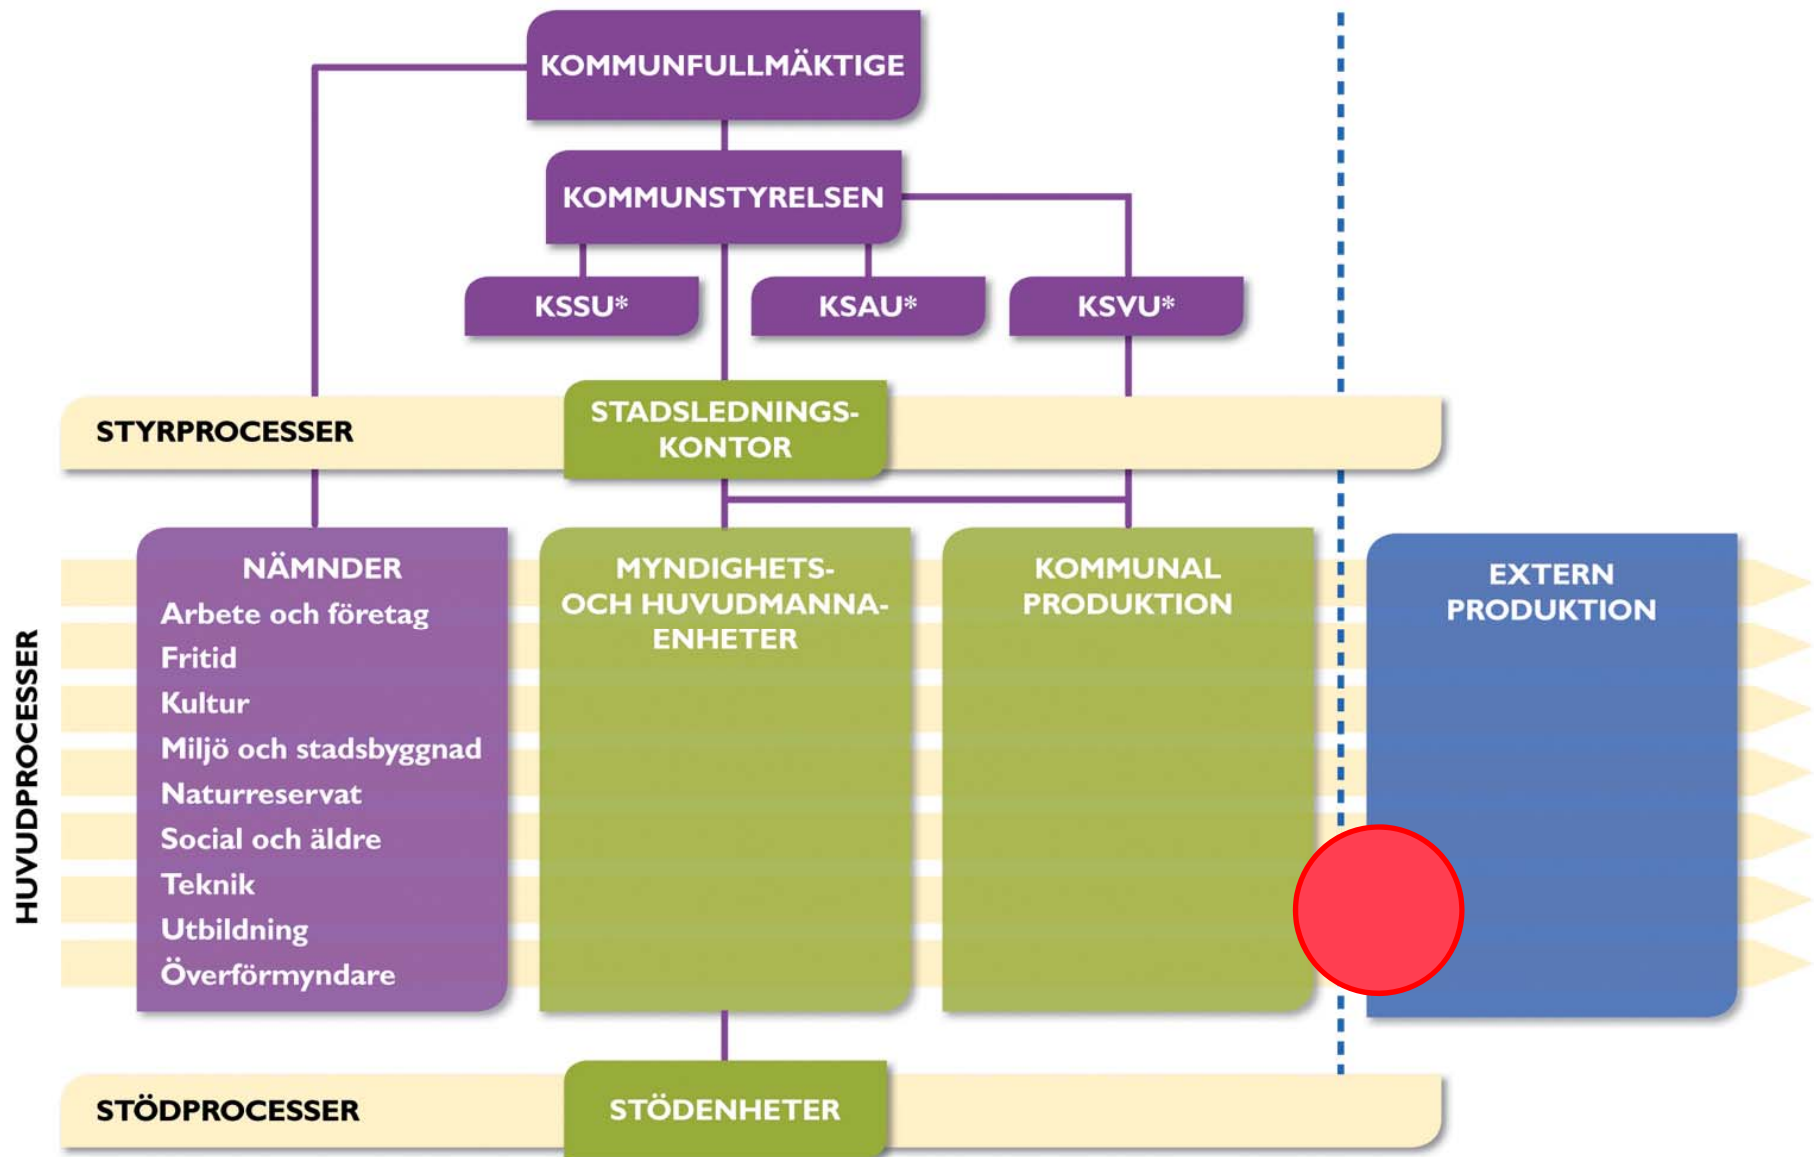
KOMMUNFULLMÄKTIGE

KOMMUNSTYRELSEN

KSSU*

KSAU*

KSVU*

STYRPROCESSER

STADSLEDNINGSKONTOR

HUVUDPROCESSER

NÄMNDER
Arbete och företag
Fritid
Kultur
Miljö och stadsbyggnad
Naturreservat
Social och äldre
Teknik
Utbildning
Överförmyndare

MYNDIGHETS- OCH HUVUDMANNAENHETER

KOMMUNAL PRODUKTION

EXTERN PRODUKTION

STÖDPROCESSER

STÖDENHETER